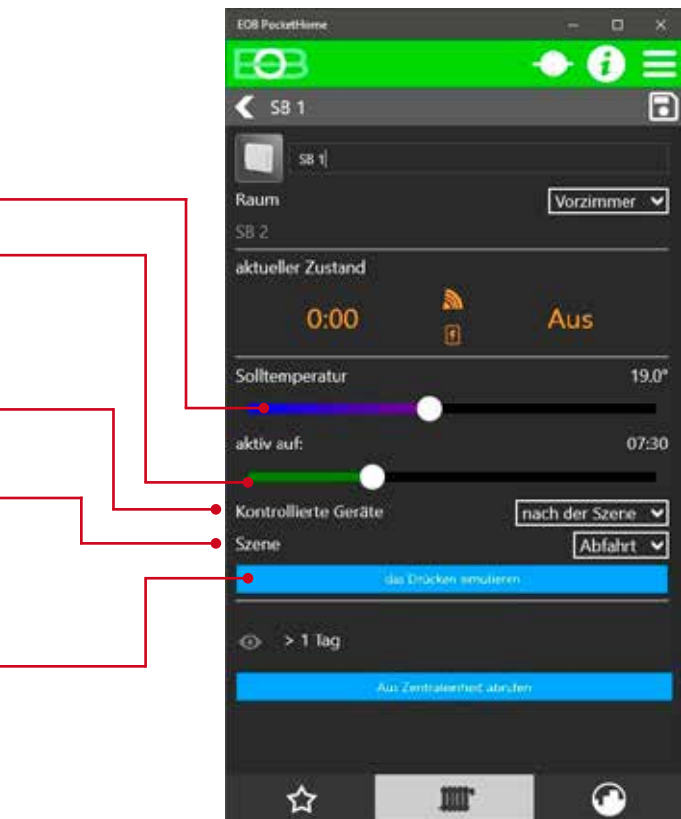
EOB PocketHome

EOB

SB 1

SB 1

Raum

Vorzimmer

SB 2

aktueller Zustand

0:00

Aus

Solltemperatur

19.0°

aktiv auf:

07:30

Kontrollierte Geräte

nach der Szene

Szene

Abfahrt

das Drücken emulieren

> 1 Tag

Aus Zentraleinheit abrufen